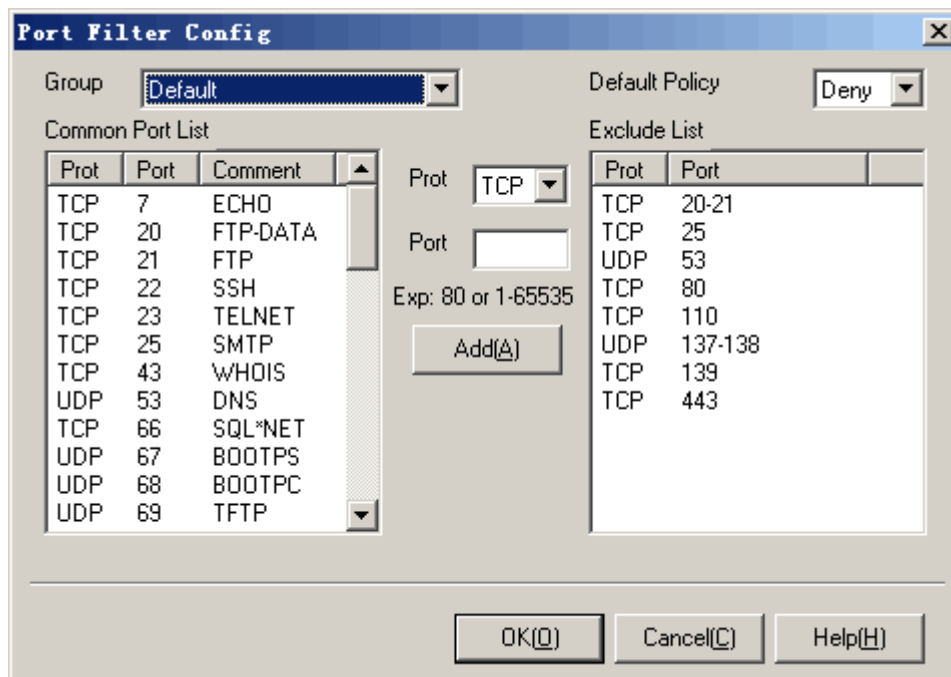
Port Filter Config

Group Default

Default Policy Deny

Common Port List

| Prot | Port | Comment |
|---|---|---|
| TCP | 7 | ECHO |
| TCP | 20 | FTP-DATA |
| TCP | 21 | FTP |
| TCP | 22 | SSH |
| TCP | 23 | TELNET |
| TCP | 25 | SMTP |
| TCP | 43 | WHOIS |
| UDP | 53 | DNS |
| TCP | 66 | SQL*NET |
| UDP | 67 | BOOTPS |
| UDP | 68 | BOOTPC |
| UDP | 69 | TFTP |

Prot TCP

Port

Exp: 80 or 1-65535

Add(A)

Exclude List

| Prot | Port |
|---|---|
| TCP | 20-21 |
| TCP | 25 |
| UDP | 53 |
| TCP | 80 |
| TCP | 110 |
| UDP | 137-138 |
| TCP | 139 |
| TCP | 443 |

OK(O) Cancel(C) Help(H)